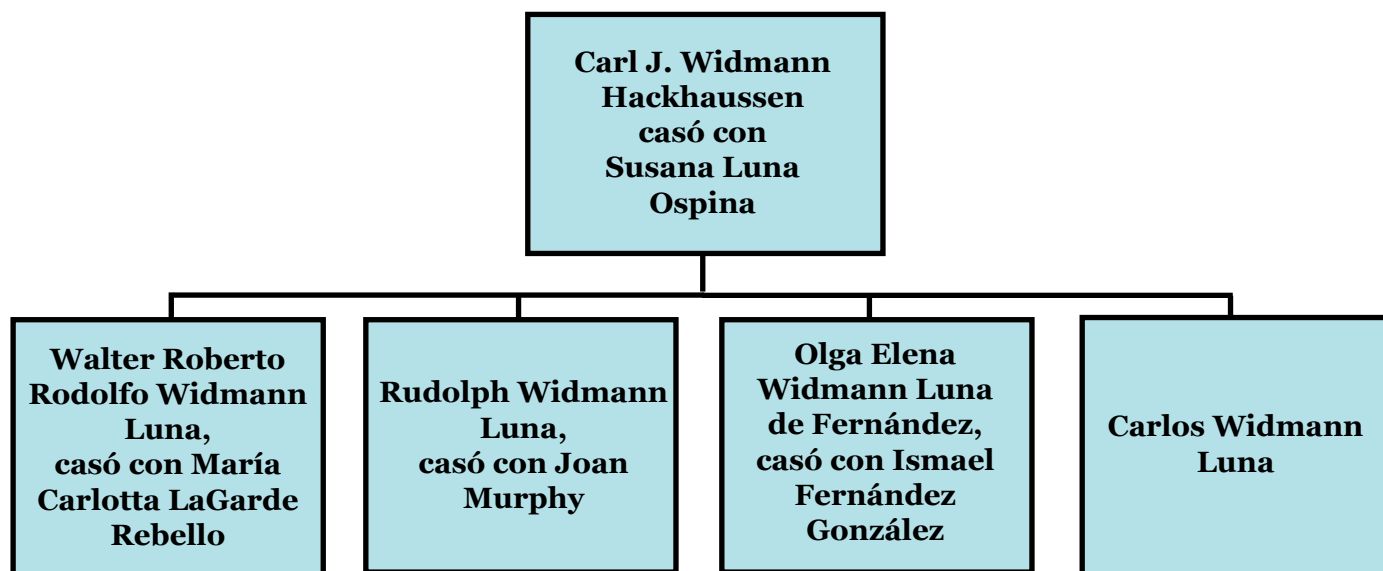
Carl J. Widmann Hackhaussen casó con Susana Luna Ospina

Walter Roberto Rodolfo Widmann Luna, casó con María Carlotta LaGarde Rebello

Rudolph Widmann Luna, casó con Joan Murphy

Olga Elena Widmann Luna de Fernández, casó con Ismael Fernández González

Carlos Widmann Luna